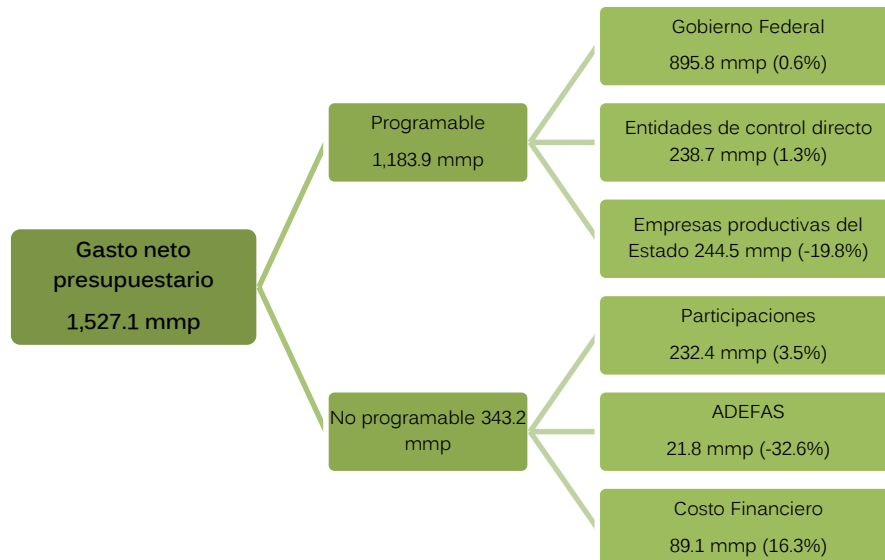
Gasto neto presupuestario

1,527.1 mmp

Programable

1,183.9 mmp

Gobierno Federal

895.8 mmp (0.6%)

Entidades de control directo 238.7 mmp (1.3%)

Empresas productivas del Estado 244.5 mmp (-19.8%)

No programable 343.2 mmp

Participaciones

232.4 mmp (3.5%)

ADEFAS

21.8 mmp (-32.6%)

Costo Financiero

89.1 mmp (16.3%)